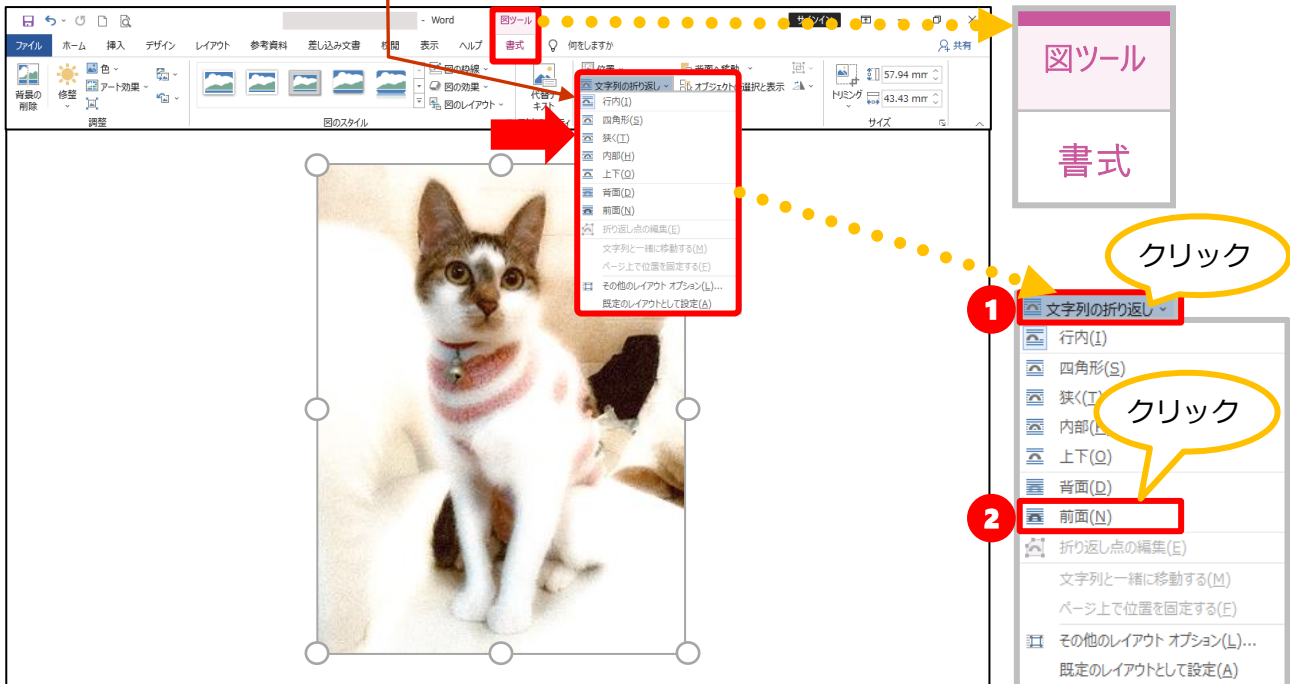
- Word
図ツール
サインイン
ファイル ホーム 挿入 デザイン レイアウト 参考資料 差し込み文書 校閲 表示 ヘルプ 書式 何をしますか 共有
背景の削除 修整 色 アート効果 調整
図の枠線 図の効果 図のレイアウト
図のスタイル
代替テキスト
位置 背面へ移動 文字列の折り返し オブジェクト 選択と表示
トリミング 57.94 mm 43.43 mm
サイズ
文字列の折り返し
行内(I)
四角形(S)
狭く(T)
内部(H)
上下(O)
背面(D)
前面(N)
折り返し点の編集(E)
文字列と一緒に移動する(M)
ページ上で位置を固定する(F)
その他のレイアウト オプション(L)...
既定のレイアウトとして設定(A)

図ツール
書式

クリック
1 文字列の折り返し
行内(I)
四角形(S)
狭く(T)
内部(H)
上下(O)
背面(D)
クリック
2 前面(N)
折り返し点の編集(E)
文字列と一緒に移動する(M)
ページ上で位置を固定する(F)
その他のレイアウト オプション(L)...
既定のレイアウトとして設定(A)